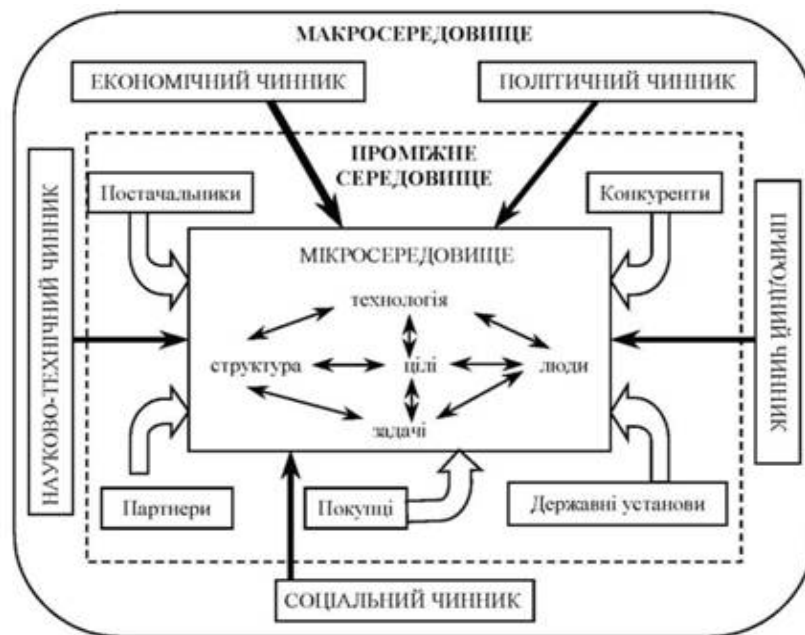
МАКРОСЕРЕДОВИЩЕ

ЕКОНОМІЧНИЙ ЧИННИК

ПОЛІТИЧНИЙ ЧИННИК

ПРОМІЖНЕ СЕРЕДОВИЩЕ

НАУКОВО-ТЕХНІЧНИЙ ЧИННИК

Постачальники

Конкуренти

ПРИРОДНИЙ ЧИННИК

МІКРОСЕРЕДОВИЩЕ

технологія

структура

цілі

люди

задачі

Партнери

Покупці

Державні установи

СОЦІАЛЬНИЙ ЧИННИК